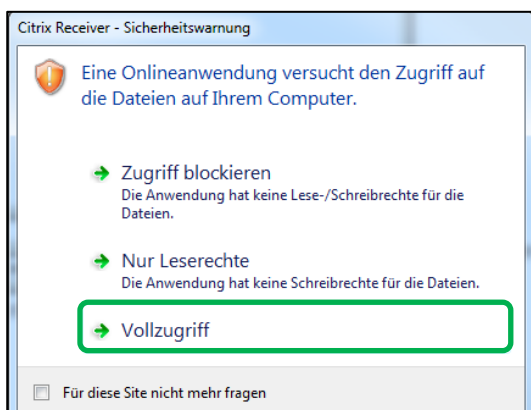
Citrix Receiver - Sicherheitswarnung

Eine Onlineanwendung versucht den Zugriff auf die Dateien auf Ihrem Computer.

Zugriff blockieren
Die Anwendung hat keine Lese-/Schreibrechte für die Dateien.

Nur Leserechte
Die Anwendung hat keine Schreibrechte für die Dateien.

Vollzugriff

Für diese Site nicht mehr fragen